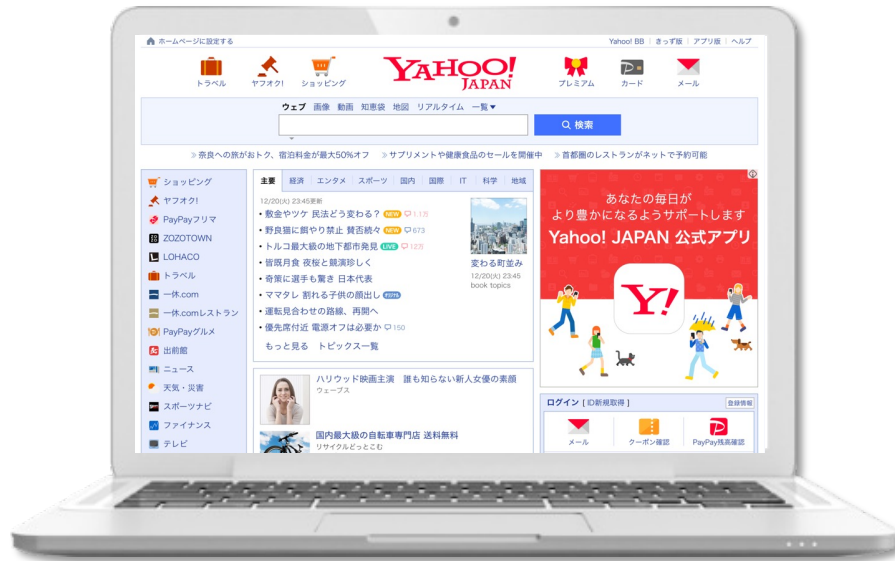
ホームページに設定する

Yahoo! BB | きっず版 | アプリ版 | ヘルプ

トラベル ヤフオク! ショッピング

YAHOO! JAPAN

プレミアム カード メール

ウェブ 画像 動画 知恵袋 地図 リアルタイム 一覧▼

検索

≫奈良への旅がおトク、宿泊料金が最大50%オフ ≫サプリメントや健康食品のセールを開催中 ≫首都圏のレストランがネットで予約可能

ショッピング
ヤフオク!
PayPayフリマ
ZOZOTOWN
LOHACO
トラベル
一休.com
一休.comレストラン
PayPayグルメ
出前館
ニュース
天気・災害
スポーツナビ
ファイナンス
テレビ

主要 経済 エンタメ スポーツ 国内 国際 IT 科学 地域

12/20(火) 23:45更新

• 敷金やツケ 民法どう変わる? NEW 1.1万
• 野良猫に餌やり禁止 賛否続々 NEW 673
• トルコ最大級の地下都市発見 LIVE 12万
• 皆既月食 夜桜と競演珍しく
• 奇策に選手も驚き 日本代表
• ママタレ 割れる子供の顔出し
• 運転見合わせの路線、再開へ
• 優先席付近 電源オフは必要か 150

もっと見る トピックス一覧

変わる町並み
12/20(火) 23:45
book topics

ハリウッド映画主演 誰も知らない新人女優の素顔
ウェーブス

国内最大級の自転車専門店 送料無料
リサイクルどっとこむ

あなたの毎日が
より豊かになるようサポートします
Yahoo! JAPAN 公式アプリ

Y!

ログイン [ ID新規取得 ]
登録情報
メール クーポン確認 PayPay残高確認